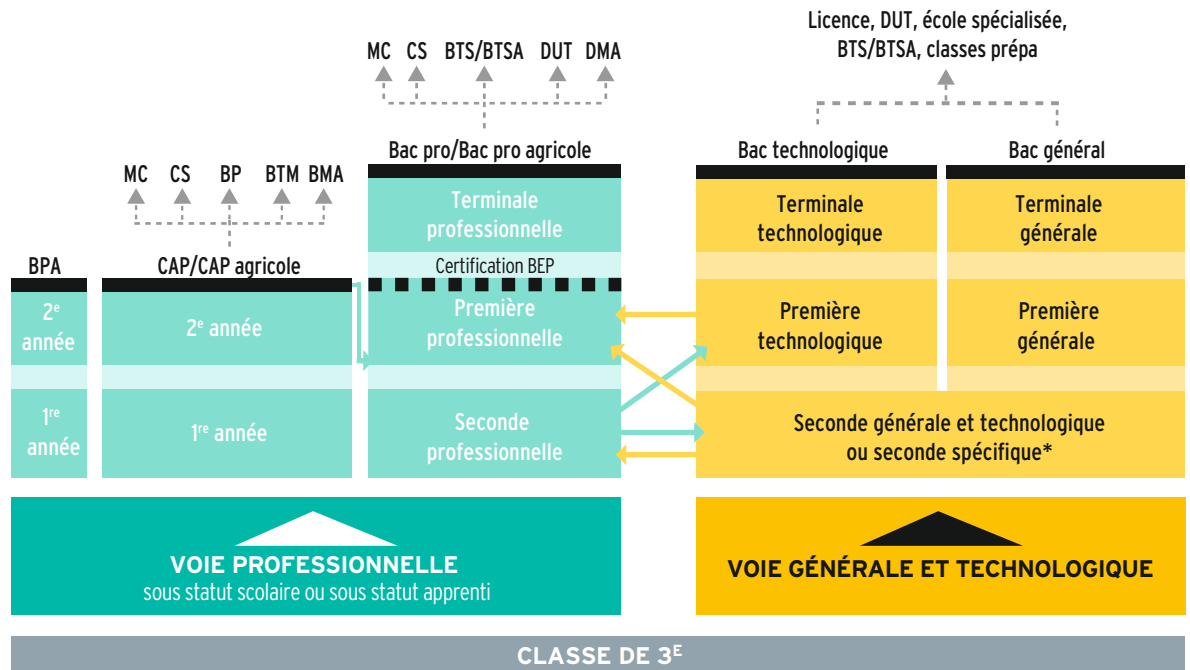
Licence, DUT, école spécialisée, BTS/BTSA, classes prépa

MC CS BTS/BTSA DUT DMA

MC CS BP BTM BMA

BPA

CAP/CAP agricole

Bac pro/Bac pro agricole

Bac technologique

Bac général

Terminale professionnelle

Certification BEP

Terminale technologique

Terminale générale

2$^{e}$ année

2$^{e}$ année

Première professionnelle

Première technologique

Première générale

1$^{re}$ année

1$^{re}$ année

Seconde professionnelle

Seconde générale et technologique ou seconde spécifique*

VOIE PROFESSIONNELLE
sous statut scolaire ou sous statut apprenti

VOIE GÉNÉRALE ET TECHNOLOGIQUE

CLASSE DE 3$^{E}$